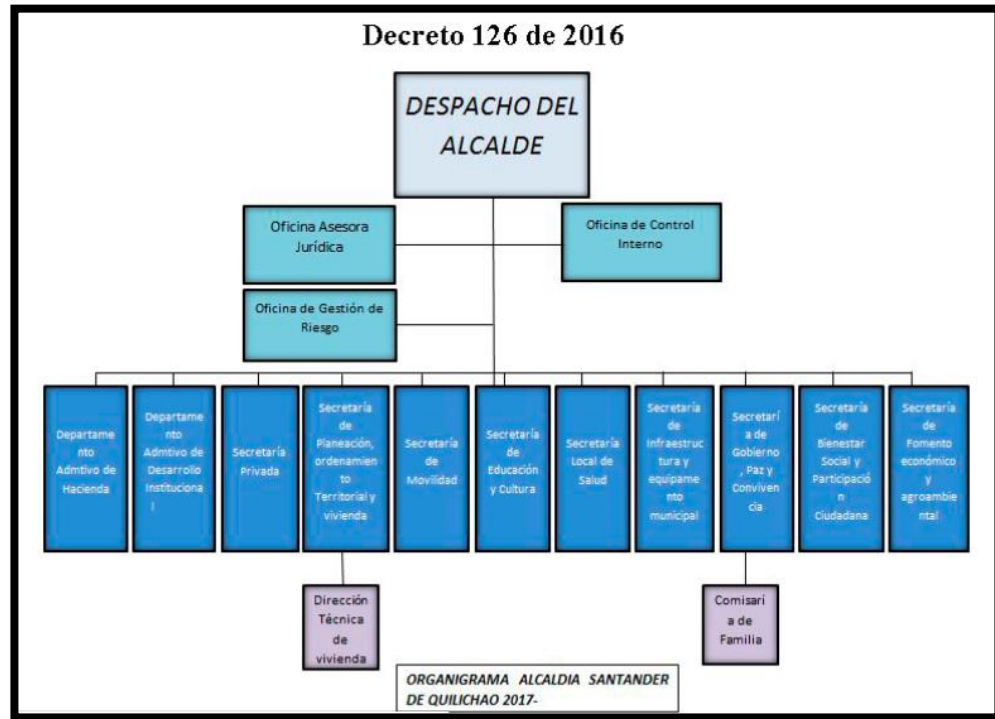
Decreto 126 de 2016

DESPACHO DEL ALCALDE

Oficina Asesora Jurídica

Oficina de Control Interno

Oficina de Gestión de Riesgo

Departamento Admtivo de Hacienda

Departamento Admtivo de Desarrollo Institucional

Secretaría Privada

Secretaría de Planeación, ordenamiento Territorial y vivienda

Secretaría de Movilidad

Secretaría de Educación y Cultura

Secretaría Local de Salud

Secretaría de Infraestructura y equipamento municipal

Secretaría de Gobierno, Paz y Convivencia

Secretaría de Bienestar Social y Participación Ciudadana

Secretaría de Fomento económico y agroambiental

Dirección Técnica de vivienda

Comisaria de Familia

ORGANIGRAMA ALCALDIA SANTANDER DE QUILICHAO 2017-